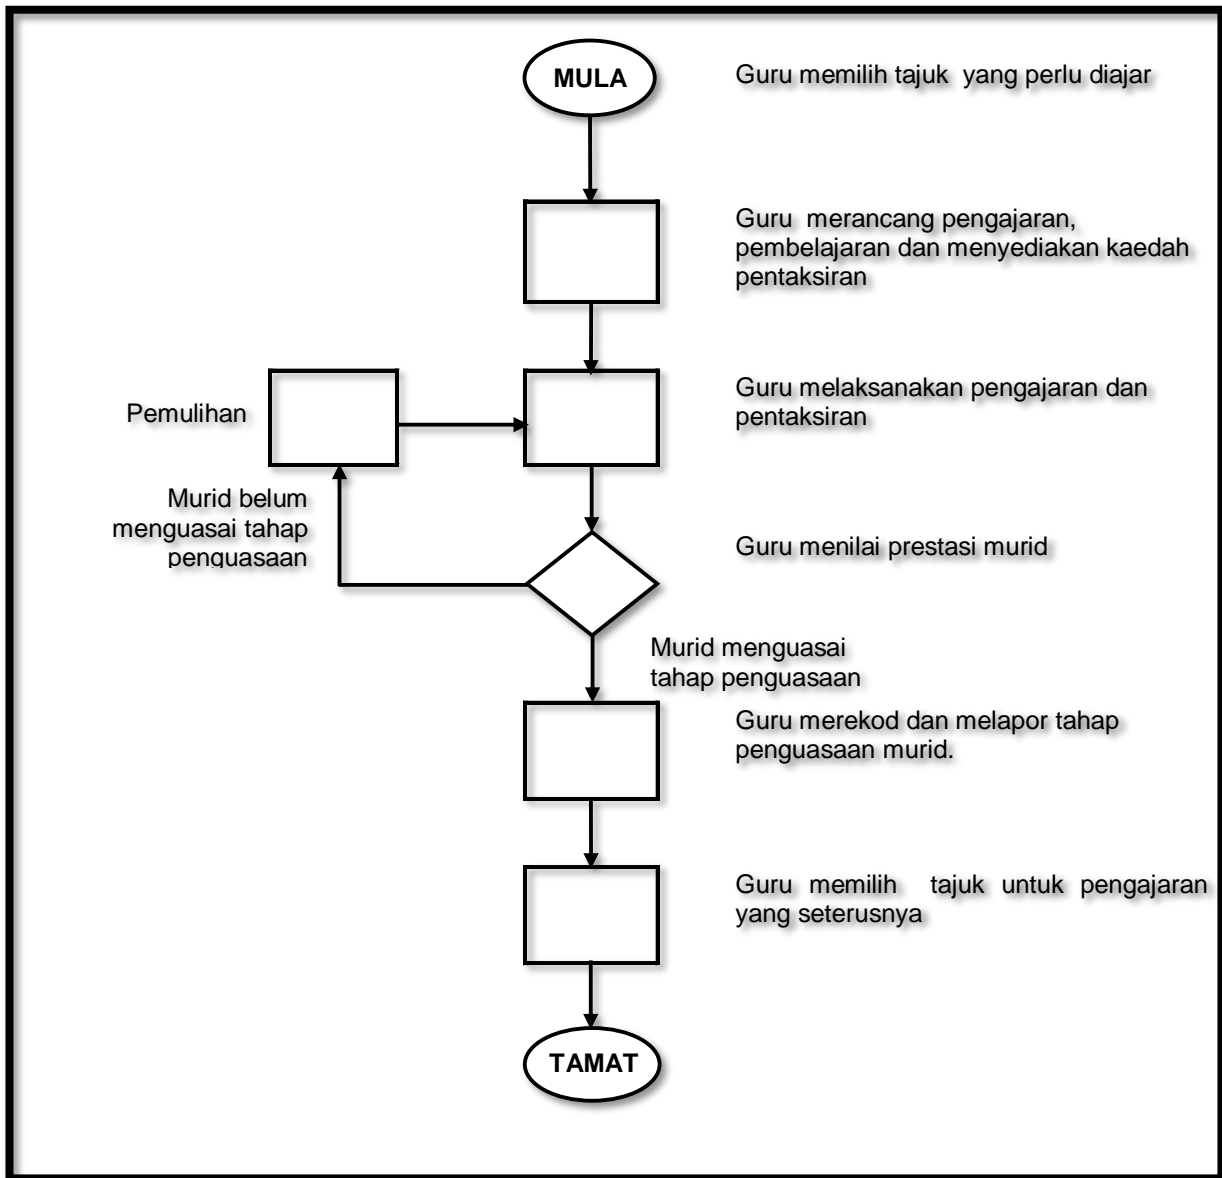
MULA

Guru memilih tajuk yang perlu diajar

Guru merancang pengajaran, pembelajaran dan menyediakan kaedah pentaksiran

Pemulihan

Guru melaksanakan pengajaran dan pentaksiran

Murid belum menguasai tahap penguasaan

Guru menilai prestasi murid

Murid menguasai tahap penguasaan

Guru merekod dan melapor tahap penguasaan murid.

Guru memilih tajuk untuk pengajaran yang seterusnya

TAMAT